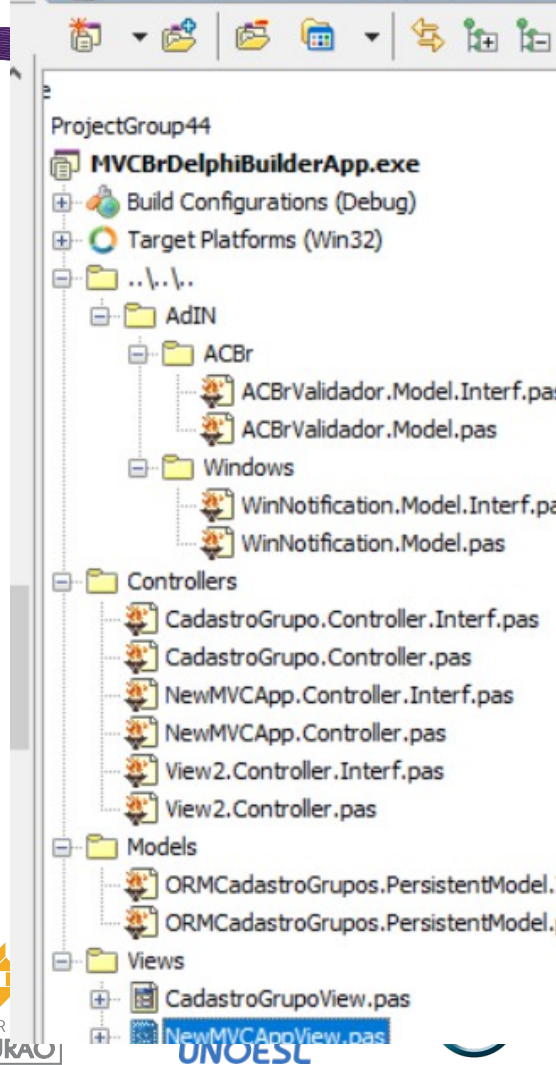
e

ProjectGroup44

MVCBrDelphiBuilderApp.exe

Build Configurations (Debug)

Target Platforms (Win32)

..\..\..

AdIN

ACBr

ACBrValidador.Model.Interf.pas

ACBrValidador.Model.pas

Windows

WinNotification.Model.Interf.pa

WinNotification.Model.pas

Controllers

CadastroGrupo.Controller.Interf.pas

CadastroGrupo.Controller.pas

NewMVCApp.Controller.Interf.pas

NewMVCApp.Controller.pas

View2.Controller.Interf.pas

View2.Controller.pas

Models

ORMCadastroGrupos.PersistentModel.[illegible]

ORMCadastroGrupos.PersistentModel.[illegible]

Views

CadastroGrupoView.pas

NewMVCAppView.pas

UNOESC